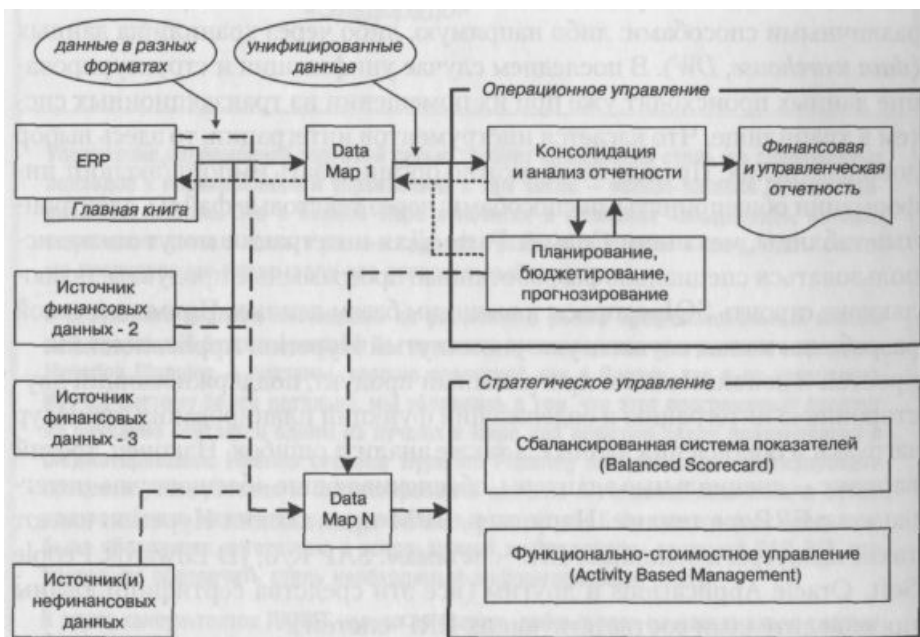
данные в разных форматах

унифицированные данные

Операционное управление

ERP

Главная книга

Data Map 1

Консолидация и анализ отчетности

Финансовая и управленческая отчетность

Планирование, бюджетирование, прогнозирование

Источник финансовых данных - 2

Источник финансовых данных - 3

Стратегическое управление

Сбалансированная система показателей (Balanced Scorecard)

Data Map N

Функционально-стоимостное управление (Activity Based Management)

Источник(и) нефинансовых данных